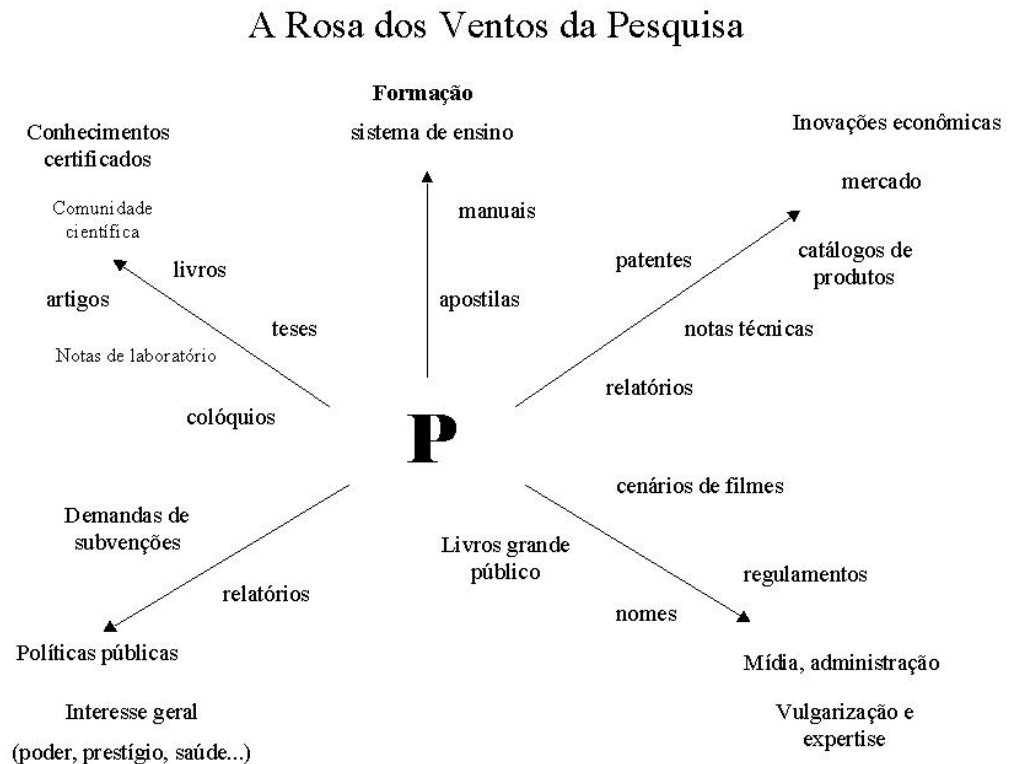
A Rosa dos Ventos da Pesquisa

**Formação**

sistema de ensino

Conhecimentos certificados

Comunidade científica

Inovações econômicas

mercado

manuais

catálogos de produtos

livros

patentes

artigos

apostilas

teses

notas técnicas

Notas de laboratório

relatórios

colóquios

P

cenários de filmes

Demandas de subvenções

Livros grande público

regulamentos

relatórios

nomes

Políticas públicas

Mídia, administração

Interesse geral

(poder, prestígio, saúde...)

Vulgarização e expertise